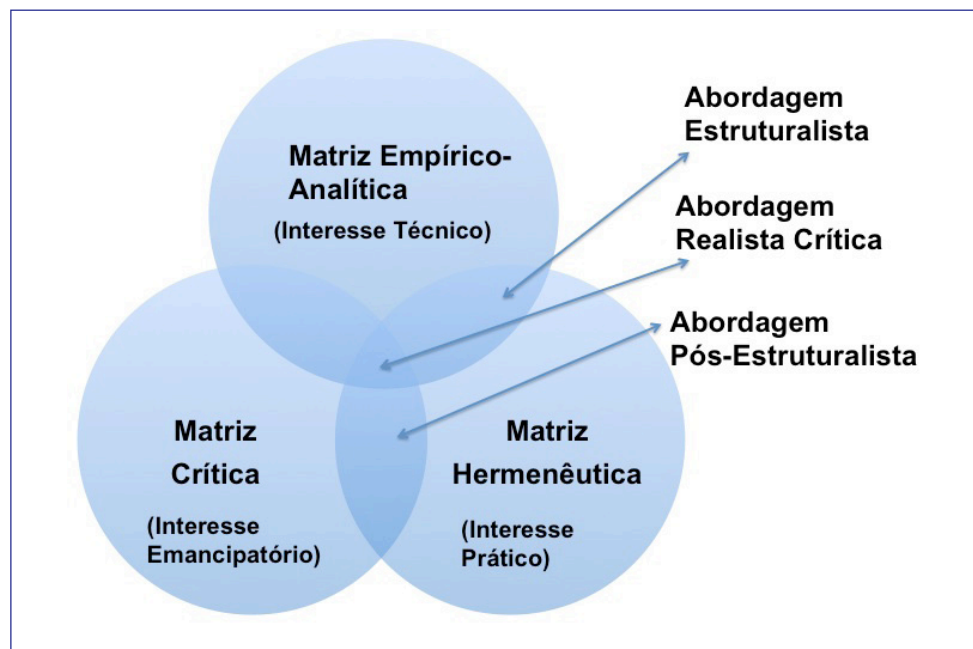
Matriz Empírico-Analítica
(Interesse Técnico)

Abordagem Estruturalista

Abordagem Realista Crítica

Abordagem Pós-Estruturalista

Matriz Crítica
(Interesse Emancipatório)

Matriz Hermenêutica
(Interesse Prático)